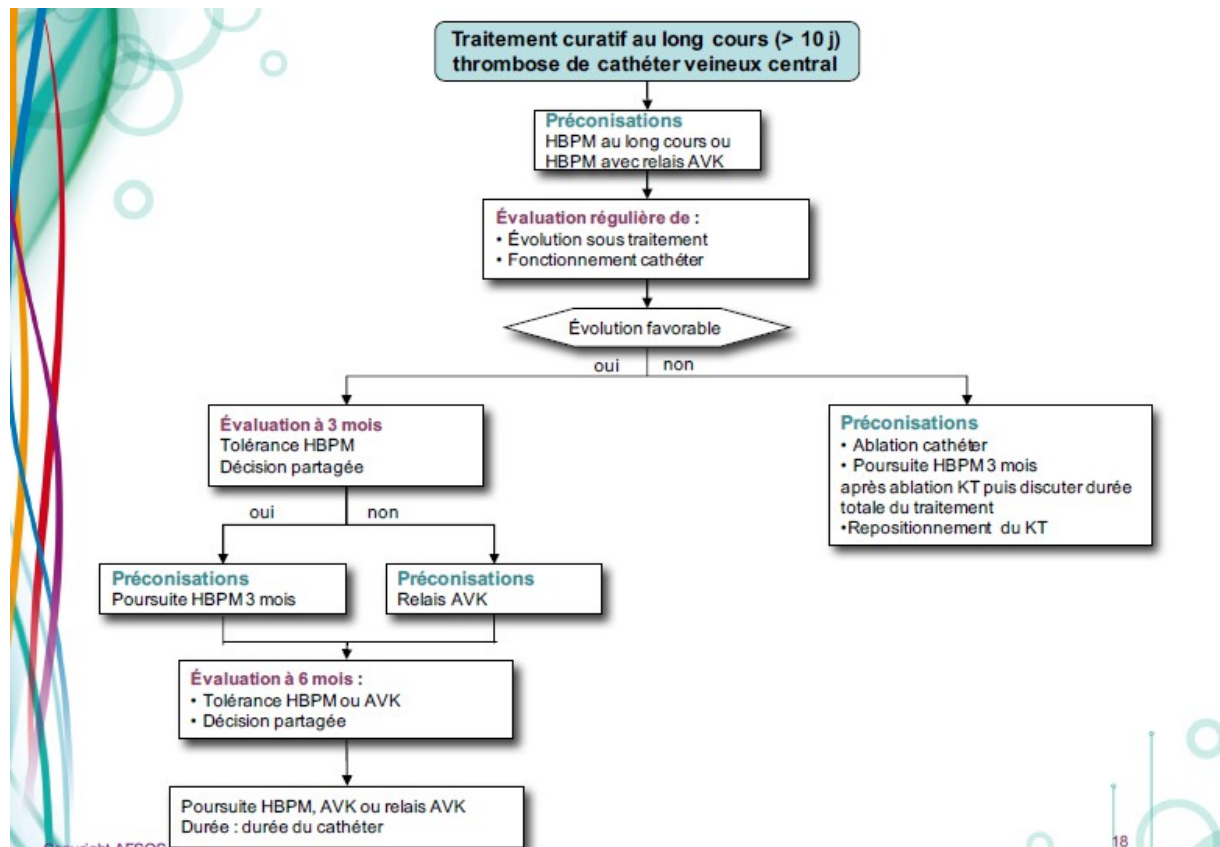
Traitement curatif au long cours (> 10 j) thrombose de cathéter veineux central

Préconisations
HBPM au long cours ou HBPM avec relais AVK

Évaluation régulière de :
• Évolution sous traitement
• Fonctionnement cathéter

Évolution favorable

oui

non

Évaluation à 3 mois
Tolérance HBPM
Décision partagée

oui

non

Préconisations
Poursuite HBPM 3 mois

Préconisations
Relais AVK

Préconisations
• Ablation cathéter
• Poursuite HBPM 3 mois après ablation KT puis discuter durée totale du traitement
•Repositionnement du KT

Évaluation à 6 mois :
• Tolérance HBPM ou AVK
• Décision partagée

Poursuite HBPM, AVK ou relais AVK
Durée : durée du cathéter

Copyright AFSOS

18